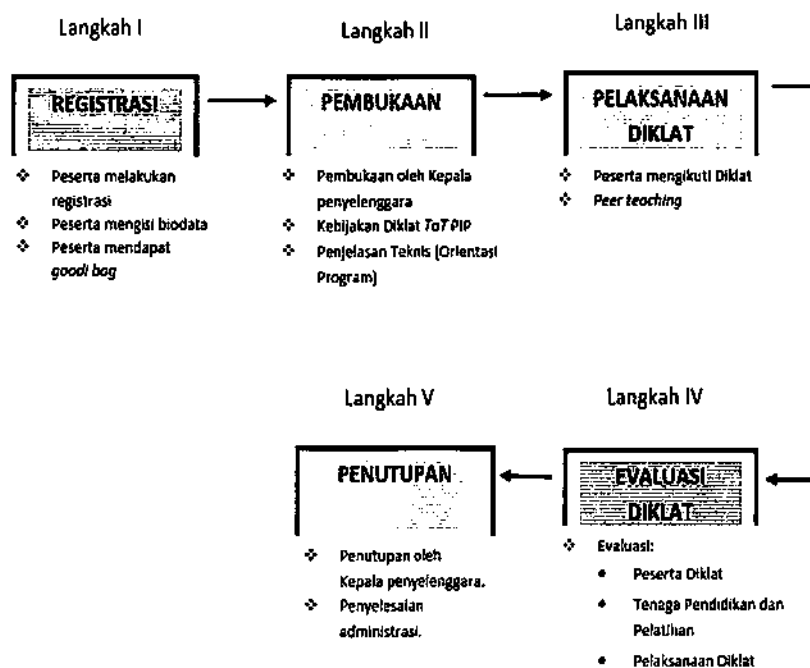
Langkah I

REGISTRASI

❖ Peserta melakukan registrasi
❖ Peserta mengisi biodata
❖ Peserta mendapat *goodi bag*

Langkah II

PEMBUKAAN

❖ Pembukaan oleh Kepala penyelenggara
❖ Kebijakan Diklat *ToT* PIP
❖ Penjelasan Teknis (Orientasi Program)

Langkah III

PELAKSANAAN DIKLAT

❖ Peserta mengikuti Diklat
❖ *Peer teaching*

Langkah V

PENUTUPAN

❖ Penutupan oleh Kepala penyelenggara.
❖ Penyelesaian administrasi.

Langkah IV

EVALUASI DIKLAT

❖ Evaluasi:
• Peserta Diklat
• Tenaga Pendidikan dan Pelatihan
• Pelaksanaan Diklat